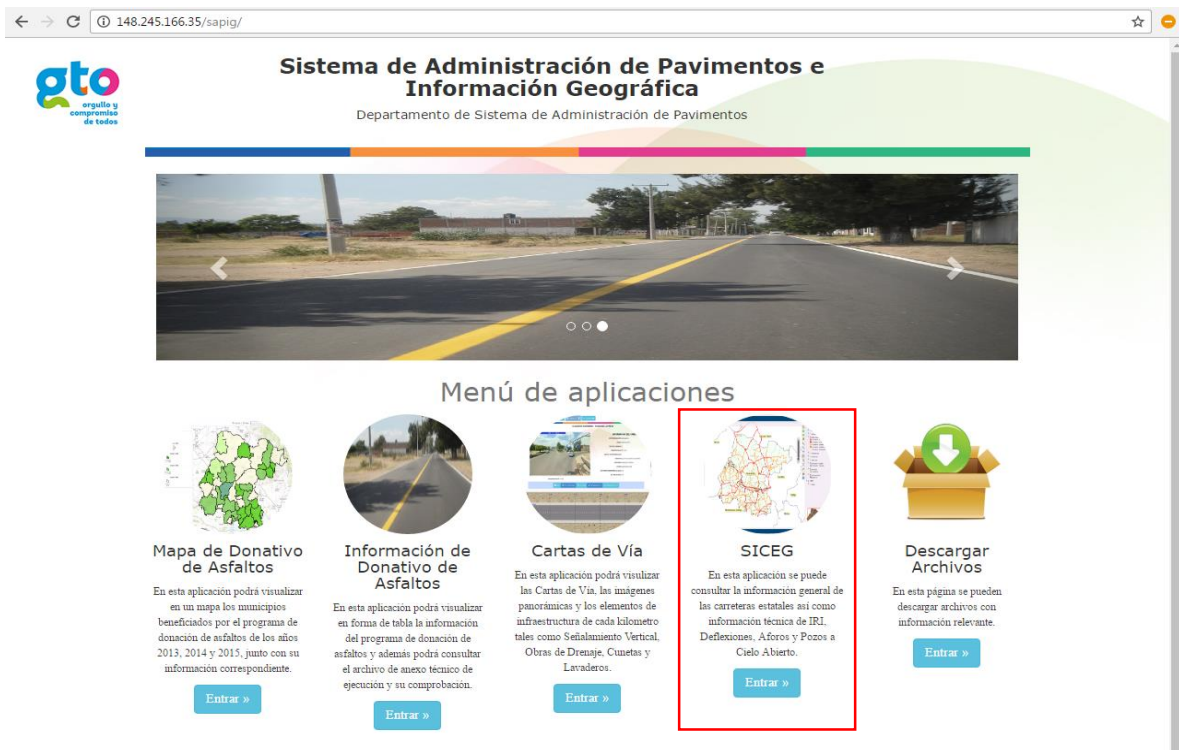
148.245.166.35/sapig/

gto
orgullo y compromiso de todos

Sistema de Administración de Pavimentos e Información Geográfica

Departamento de Sistema de Administración de Pavimentos

Menú de aplicaciones

Mapa de Donativo de Asfaltos

En esta aplicación podrá visualizar en un mapa los municipios beneficiados por el programa de donación de asfaltos de los años 2013, 2014 y 2015, junto con su información correspondiente.

Entrar »

Información de Donativo de Asfaltos

En esta aplicación podrá visualizar en forma de tabla la información del programa de donación de asfaltos y además podrá consultar el archivo de anexo técnico de ejecución y su comprobación.

Entrar »

Cartas de Vía

En esta aplicación podrá visualizar las Cartas de Vía, las imágenes panorámicas y los elementos de infraestructura de cada kilometro tales como Señalamiento Vertical, Obras de Drenaje, Cunetas y Lavaderos.

Entrar »

SICEG

En esta aplicación se puede consultar la información general de las carreteras estatales así como información técnica de IRI, Deflexiones, Aforos y Pozos a Cielo Abierto.

Entrar »

Descargar Archivos

En esta página se pueden descargar archivos con información relevante.

Entrar »